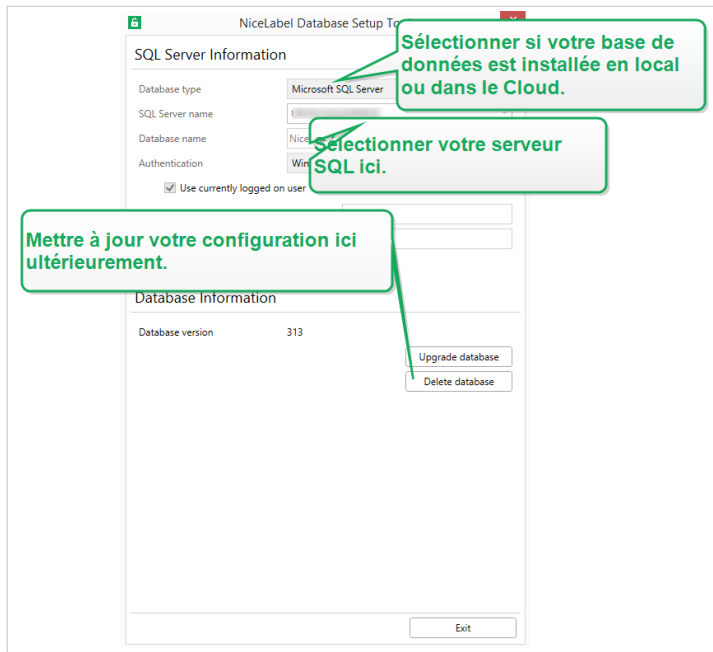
NiceLabel Database Setup To

SQL Server Information

Sélectionner si votre base de données est installée en local ou dans le Cloud.

Database type
Microsoft SQL Server

SQL Server name
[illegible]

Database name
Nice

Sélectionner votre serveur SQL ici.

Authentication
Win

Use currently logged on user

Mettre à jour votre configuration ici ultérieurement.

Database Information

Database version
313

Upgrade database

Delete database

Exit